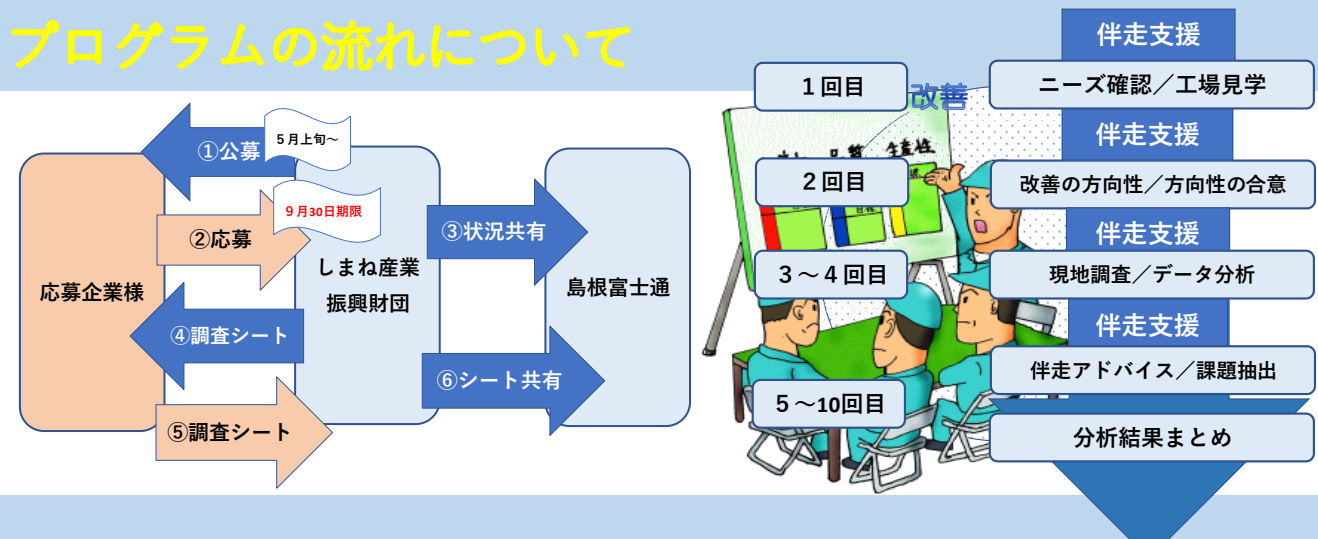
プログラムの流れについて

応募企業様

①公募
5月上旬～

②応募
9月30日期限

④調査シート

⑤調査シート

しまね産業振興財団

③状況共有

⑥シート共有

島根富士通

改善

1回目

2回目

3～4回目

5～10回目

伴走支援
ニーズ確認／工場見学

伴走支援
改善の方向性／方向性の合意

伴走支援
現地調査／データ分析

伴走支援
伴走アドバイス／課題抽出

分析結果まとめ